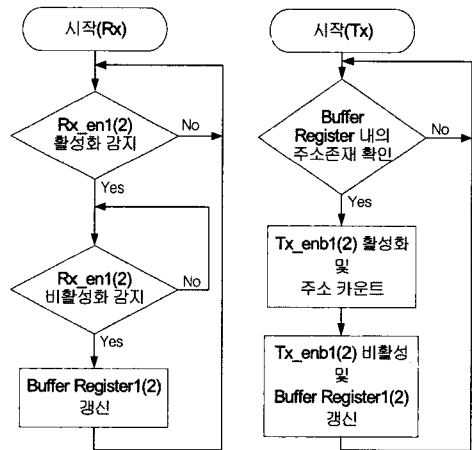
시작(Rx)

Rx_en1(2) 활성화 감지

No

Yes

Rx_en1(2) 비활성화 감지

No

Yes

Buffer Register1(2) 갱신

시작(Tx)

Buffer Register 내의 주소존재 확인

No

Yes

Tx_enb1(2) 활성화 및 주소 카운트

Tx_enb1(2) 비활성 및 Buffer Register1(2) 갱신